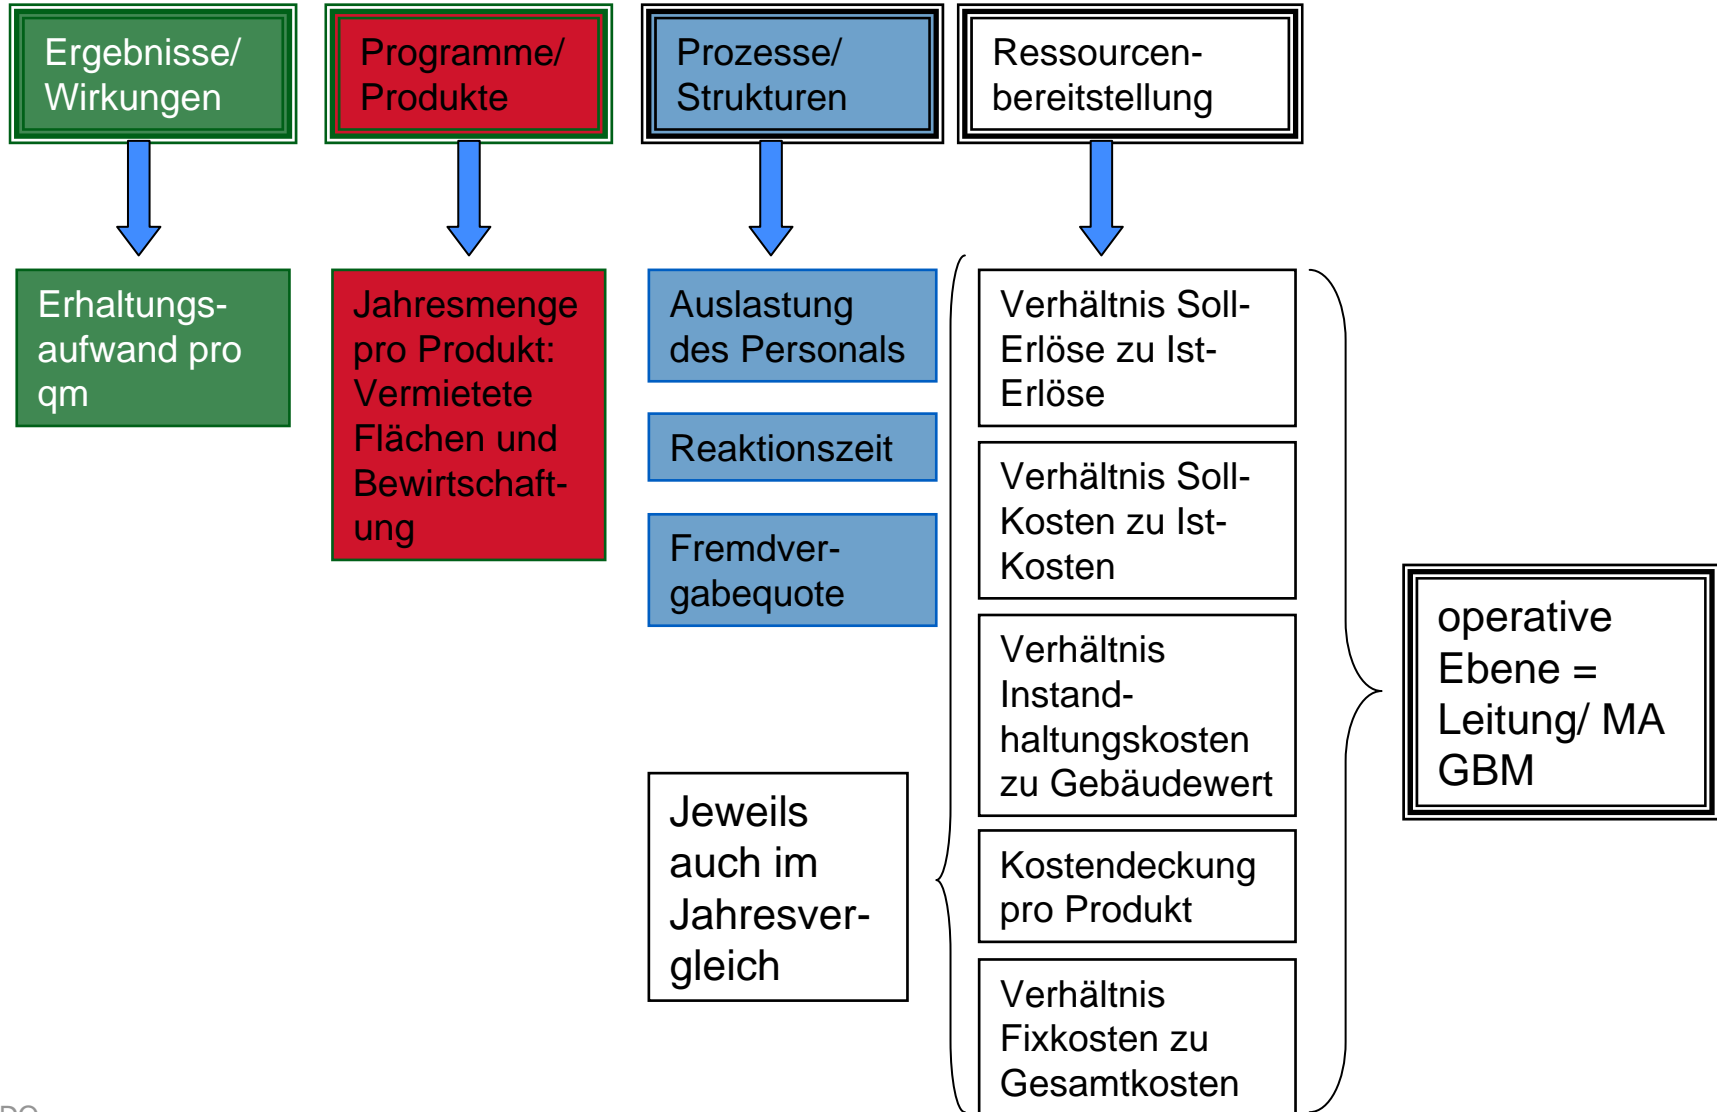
Ergebnisse/ Wirkungen

Programme/ Produkte

Prozesse/ Strukturen

Ressourcenbereitstellung

Erhaltungsaufwand pro qm

Jahresmenge pro Produkt: Vermietete Flächen und Bewirtschaftung

Auslastung des Personals

Reaktionszeit

Fremdvergabequote

Verhältnis Soll-Erlöse zu Ist-Erlöse

Verhältnis Soll-Kosten zu Ist-Kosten

Verhältnis Instandhaltungskosten zu Gebäudewert

Kostendeckung pro Produkt

Verhältnis Fixkosten zu Gesamtkosten

Jeweils auch im Jahresvergleich

operative Ebene = Leitung/ MA GBM